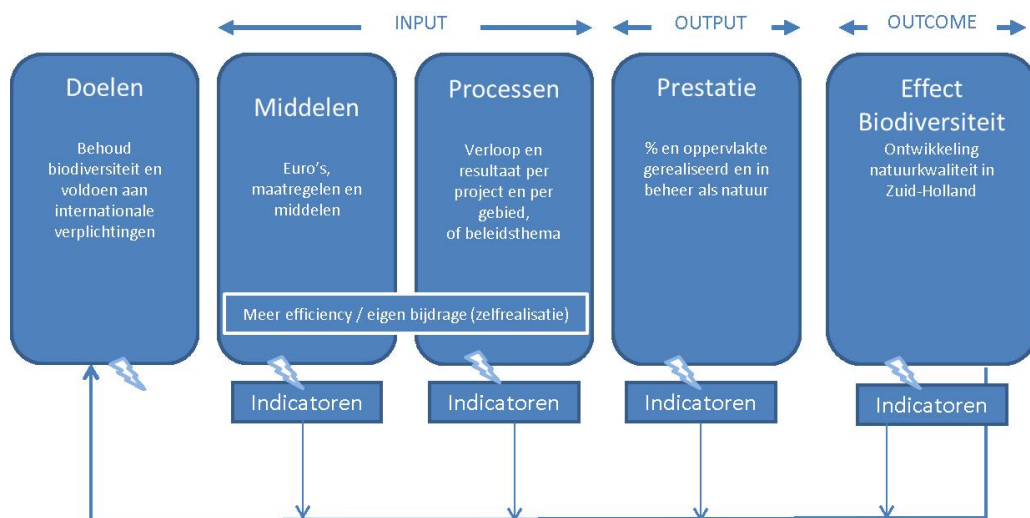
INPUT

OUTPUT

OUTCOME

Doelen

Behoud biodiversiteit en voldoen aan internationale verplichtingen

Middelen

Euro's, maatregelen en middelen

Processen

Verloop en resultaat per project en per gebied, of beleidsthema

Prestatie

% en oppervlakte gerealiseerd en in beheer als natuur

Effect Biodiversiteit

Ontwikkeling natuurkwaliteit in Zuid-Holland

Meer efficiency / eigen bijdrage (zelfrealisatie)

Indicatoren

Indicatoren

Indicatoren

Indicatoren